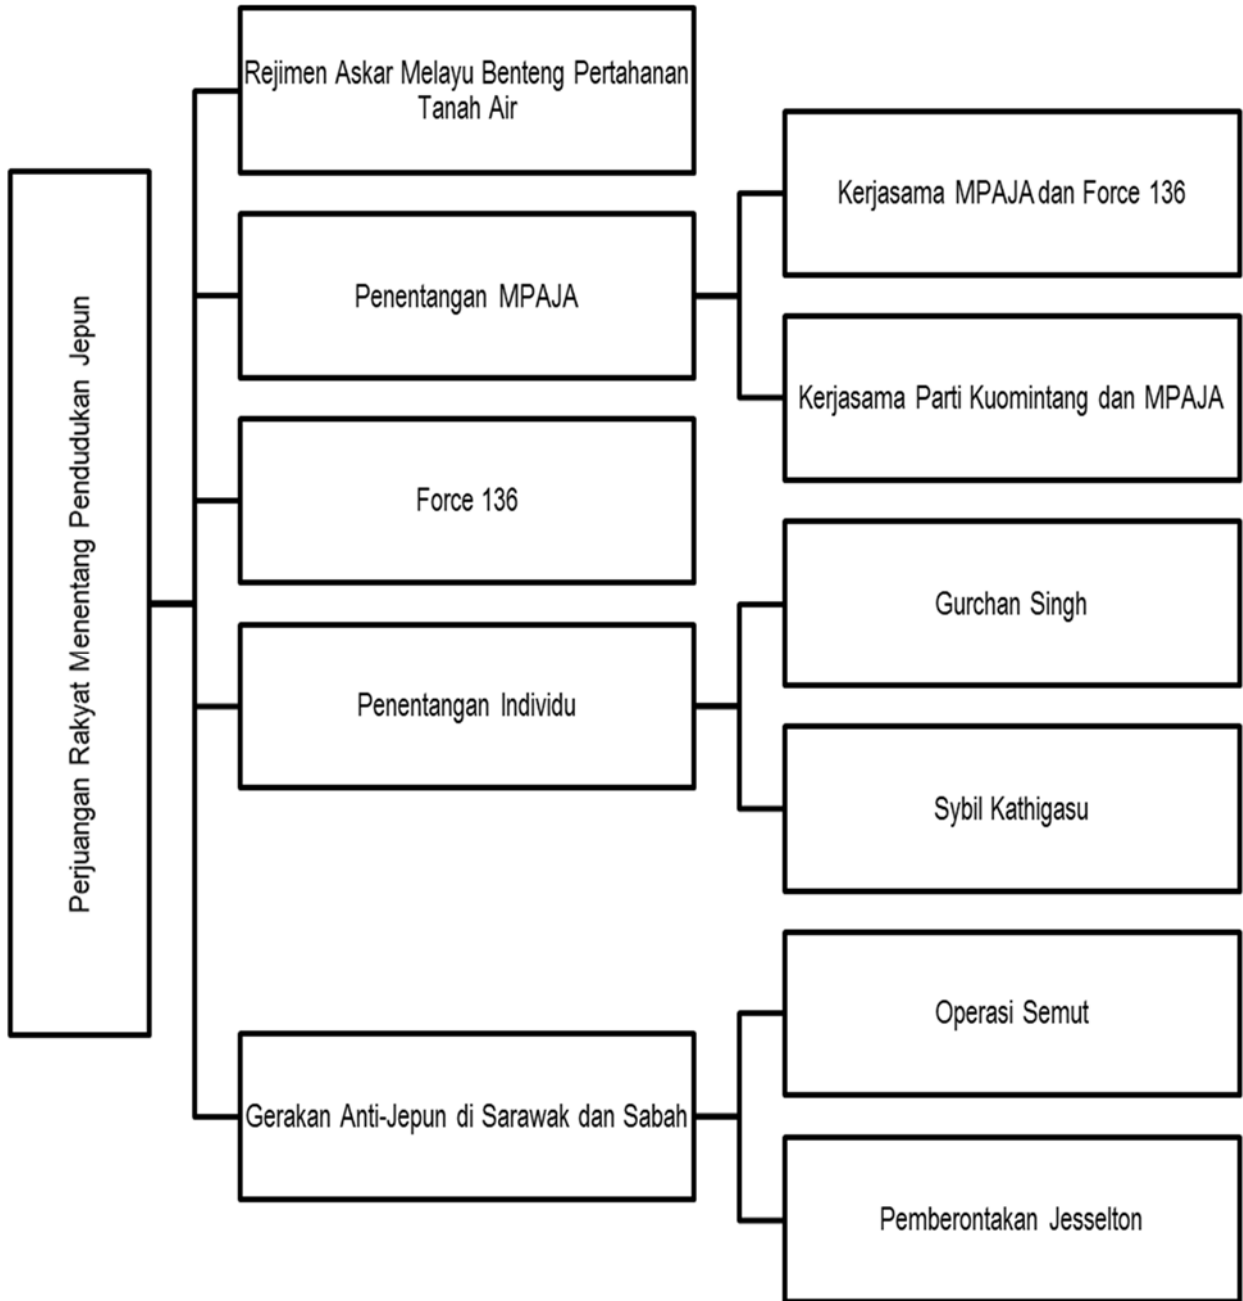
Perjuangan Rakyat Menentang Pendudukan Jepun

Rejimen Askar Melayu Benteng Pertahanan Tanah Air

Penentangan MPAJA

Kerjasama MPAJA dan Force 136

Kerjasama Parti Kuomintang dan MPAJA

Force 136

Penentangan Individu

Gurchan Singh

Sybil Kathigasu

Gerakan Anti-Jepun di Sarawak dan Sabah

Operasi Semut

Pemberontakan Jesselton